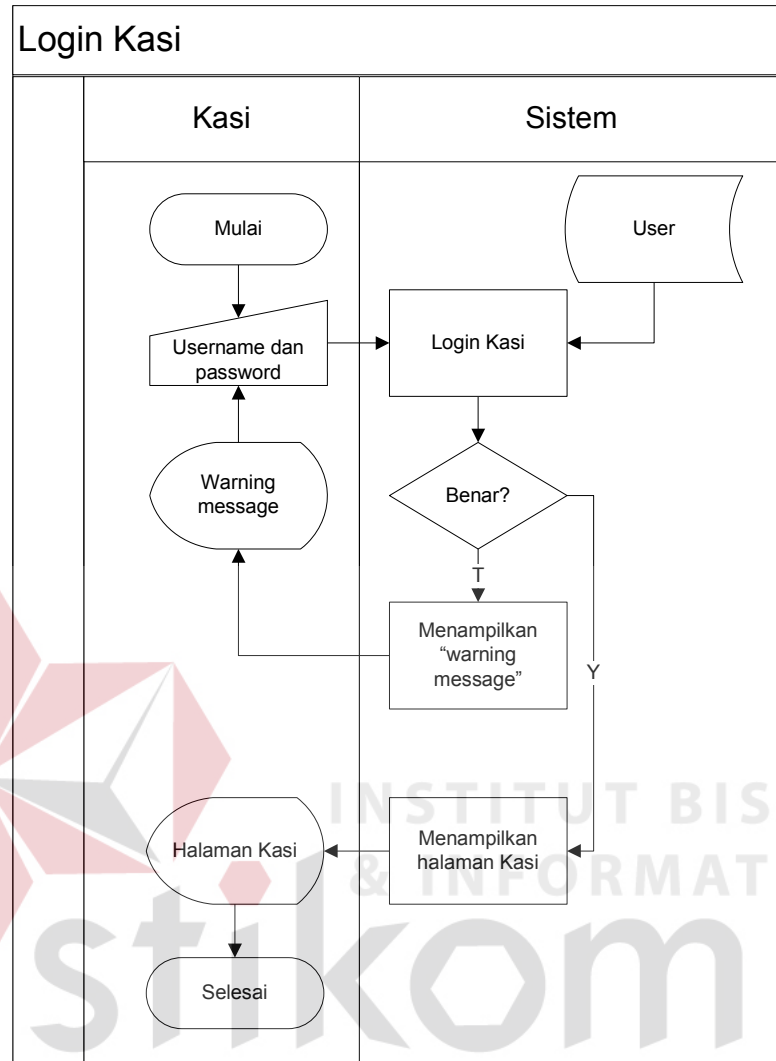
Login Kasi

Kasi

Sistem

Mulai

User

Username dan password

Login Kasi

Warning message

Benar?

T

Menampilkan "warning message"

Y

Halaman Kasi

Menampilkan halaman Kasi

Selesai

INSTITUT BIS
& INFORMAT
stikom